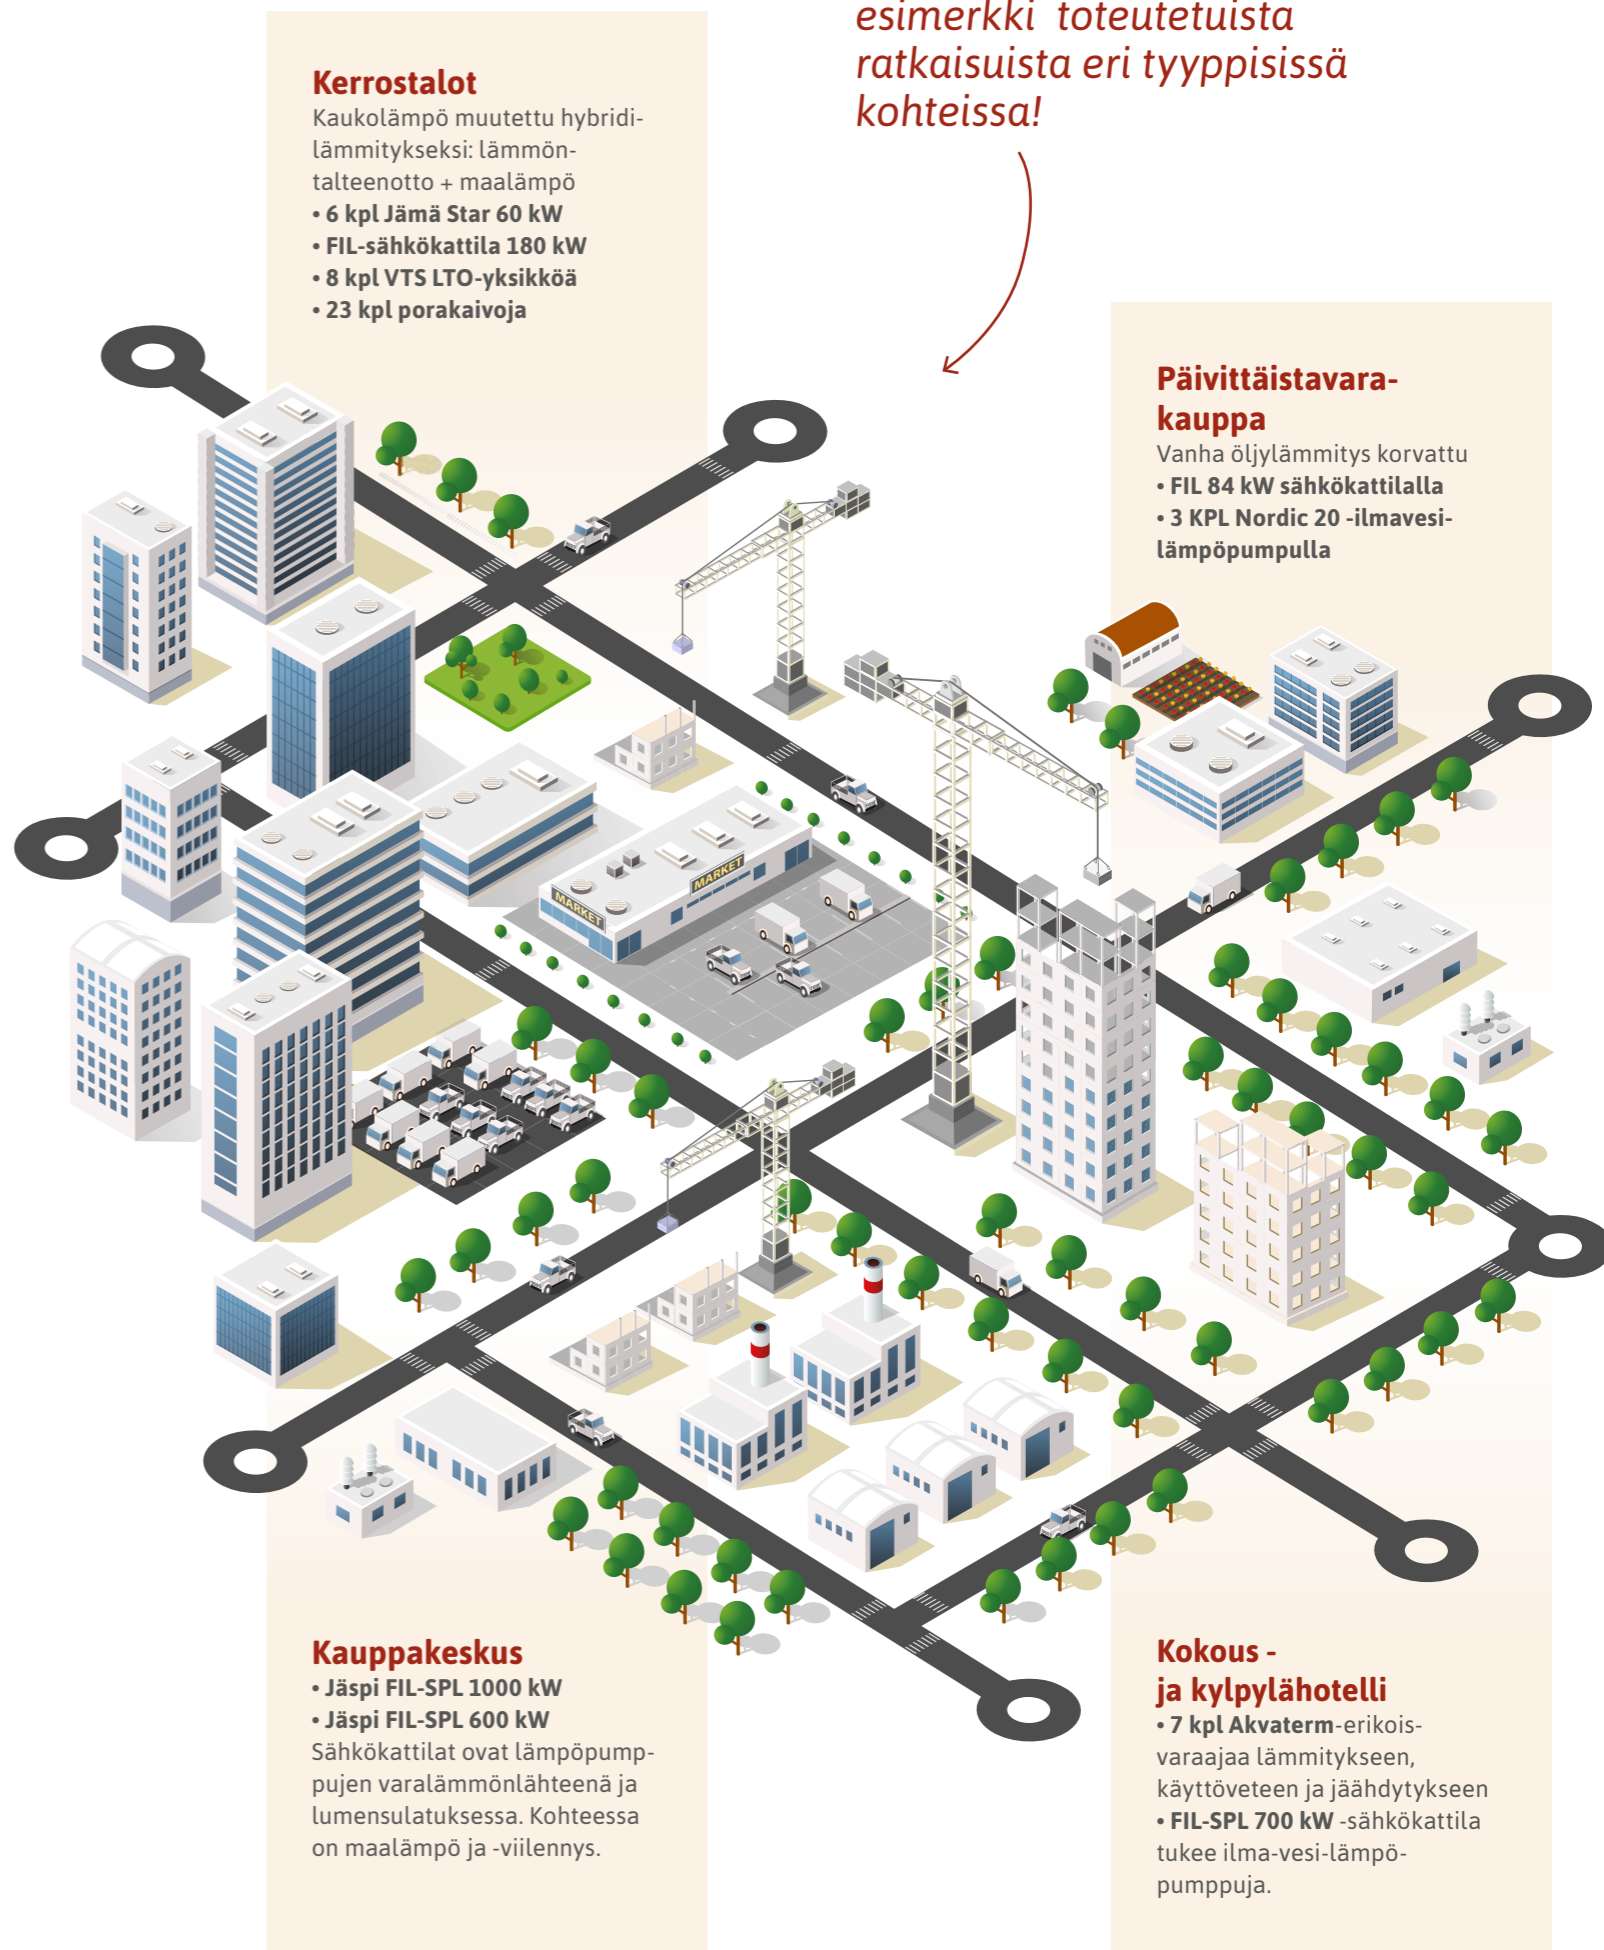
esimerkki toteutetuista ratkaisuista eri tyyppisissä kohteissa!

Kerrostalot
Kaukolämpö muutettu hybridilämmitykseksi: lämmöntalteenotto + maalämpö
• 6 kpl Jämä Star 60 kW
• FIL-sähkökattila 180 kW
• 8 kpl VTS LTO-yksikköä
• 23 kpl porakaivoja

Päivittäistavarakauppa
Vanha öljylämmitys korvattu
• FIL 84 kW sähkökattilalla
• 3 KPL Nordic 20 -ilmavesilämpöpumpulla

MARKET

MARKET

Kauppakeskus
• Jäspi FIL-SPL 1000 kW
• Jäspi FIL-SPL 600 kW
Sähkökattilat ovat lämpöpumppujen varalämmönlähteenä ja lumensulatuksessa. Kohteessa on maalämpö ja -viilennys.

Kokous - ja kylpylähotelli
• 7 kpl Akvaterm-erikoisvaraajaa lämmitykseen, käyttöveteen ja jäähdytykseen
• FIL-SPL 700 kW -sähkökattila tukee ilma-vesi-lämpöpumppuja.